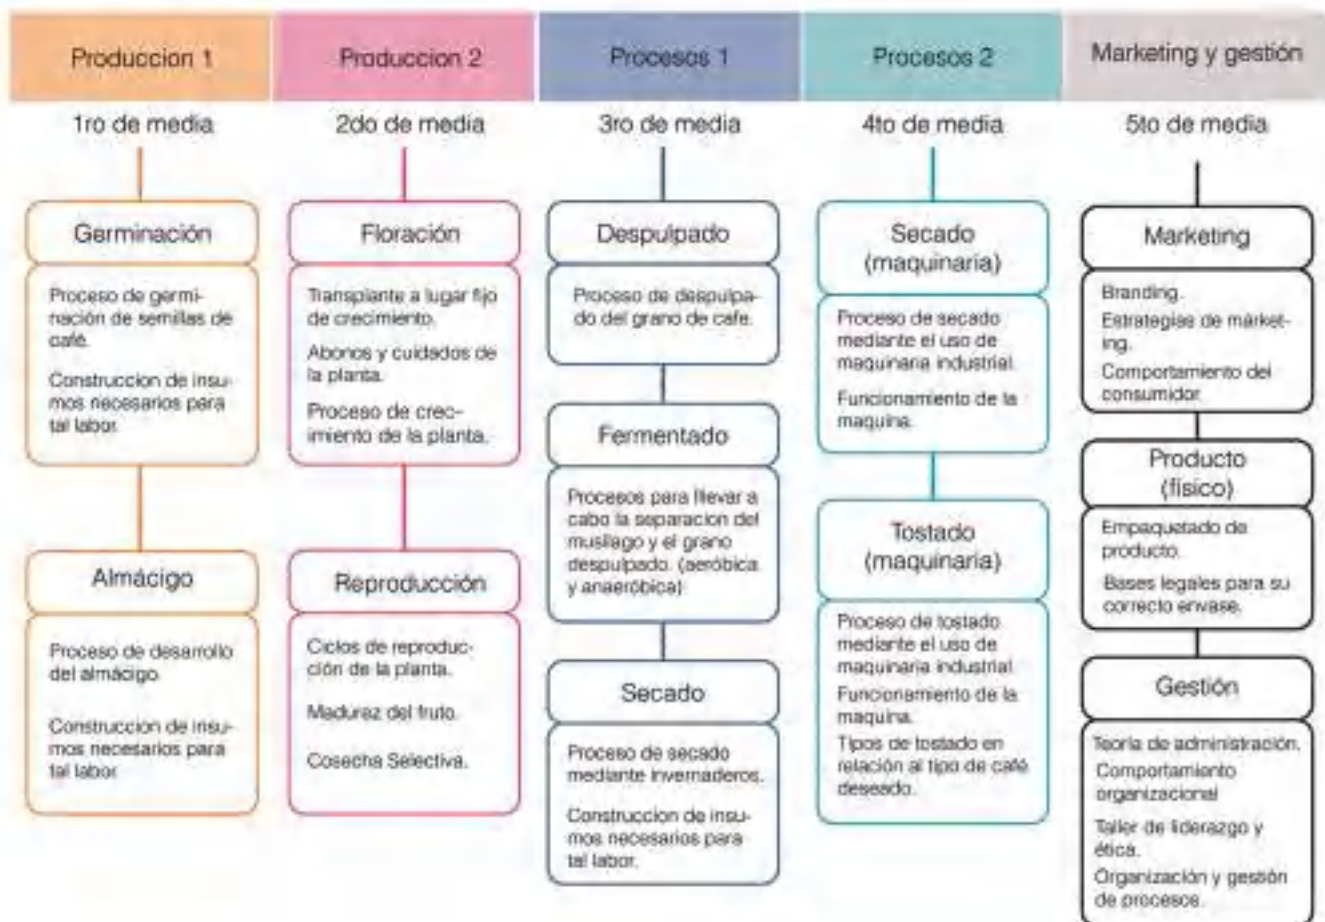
Produccion 1

1ro de media

Germinación

Proceso de germinación de semillas de café.

Construccion de insumos necesarios para tal labor.

Almácigo

Proceso de desarrollo del almácigo.

Construccion de insumos necesarios para tal labor.

Produccion 2

2do de media

Floración

Transplante a lugar fijo de crecimiento.

Abonos y cuidados de la planta.

Proceso de crecimiento de la planta.

Reproducción

Ciclos de reproducción de la planta.

Madurez del fruto.

Cosecha Selectiva.

Procesos 1

3ro de media

Despulpado

Proceso de despulpado del grano de cafe.

Fermentado

Procesos para llevar a cabo la separacion del musilago y el grano despulpado. (aeróbica y anaeróbica)

Secado

Proceso de secado mediante invernaderos.

Construccion de insumos necesarios para tal labor.

Procesos 2

4to de media

Secado (maquinaria)

Proceso de secado mediante el uso de maquinaria industrial.

Funcionamiento de la maquina.

Tostado (maquinaria)

Proceso de tostado mediante el uso de maquinaria industrial.

Funcionamiento de la maquina.

Tipos de tostado en relación al tipo de café deseado.

Marketing y gestión

5to de media

Marketing

Branding.

Estrategias de marketing.

Comportamiento del consumidor.

Producto (físico)

Empaquetado de producto.

Bases legales para su correcto envase.

Gestión

Teoria de administración.

Comportamiento organizacional

Taller de liderazgo y ética.

Organización y gestión de procesos.